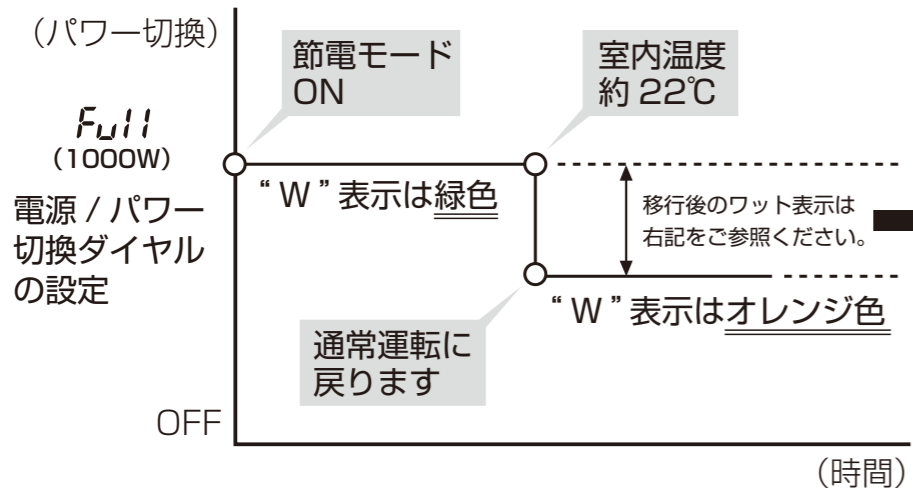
（パワー切換）

Full
（1000W）

電源 / パワー切換ダイヤルの設定

節電モード ON

室内温度 約 22℃

“ W ” 表示は緑色

移行後のワット表示は右記をご参照ください。

“ W ” 表示はオレンジ色

通常運転に戻ります

OFF

（時間）